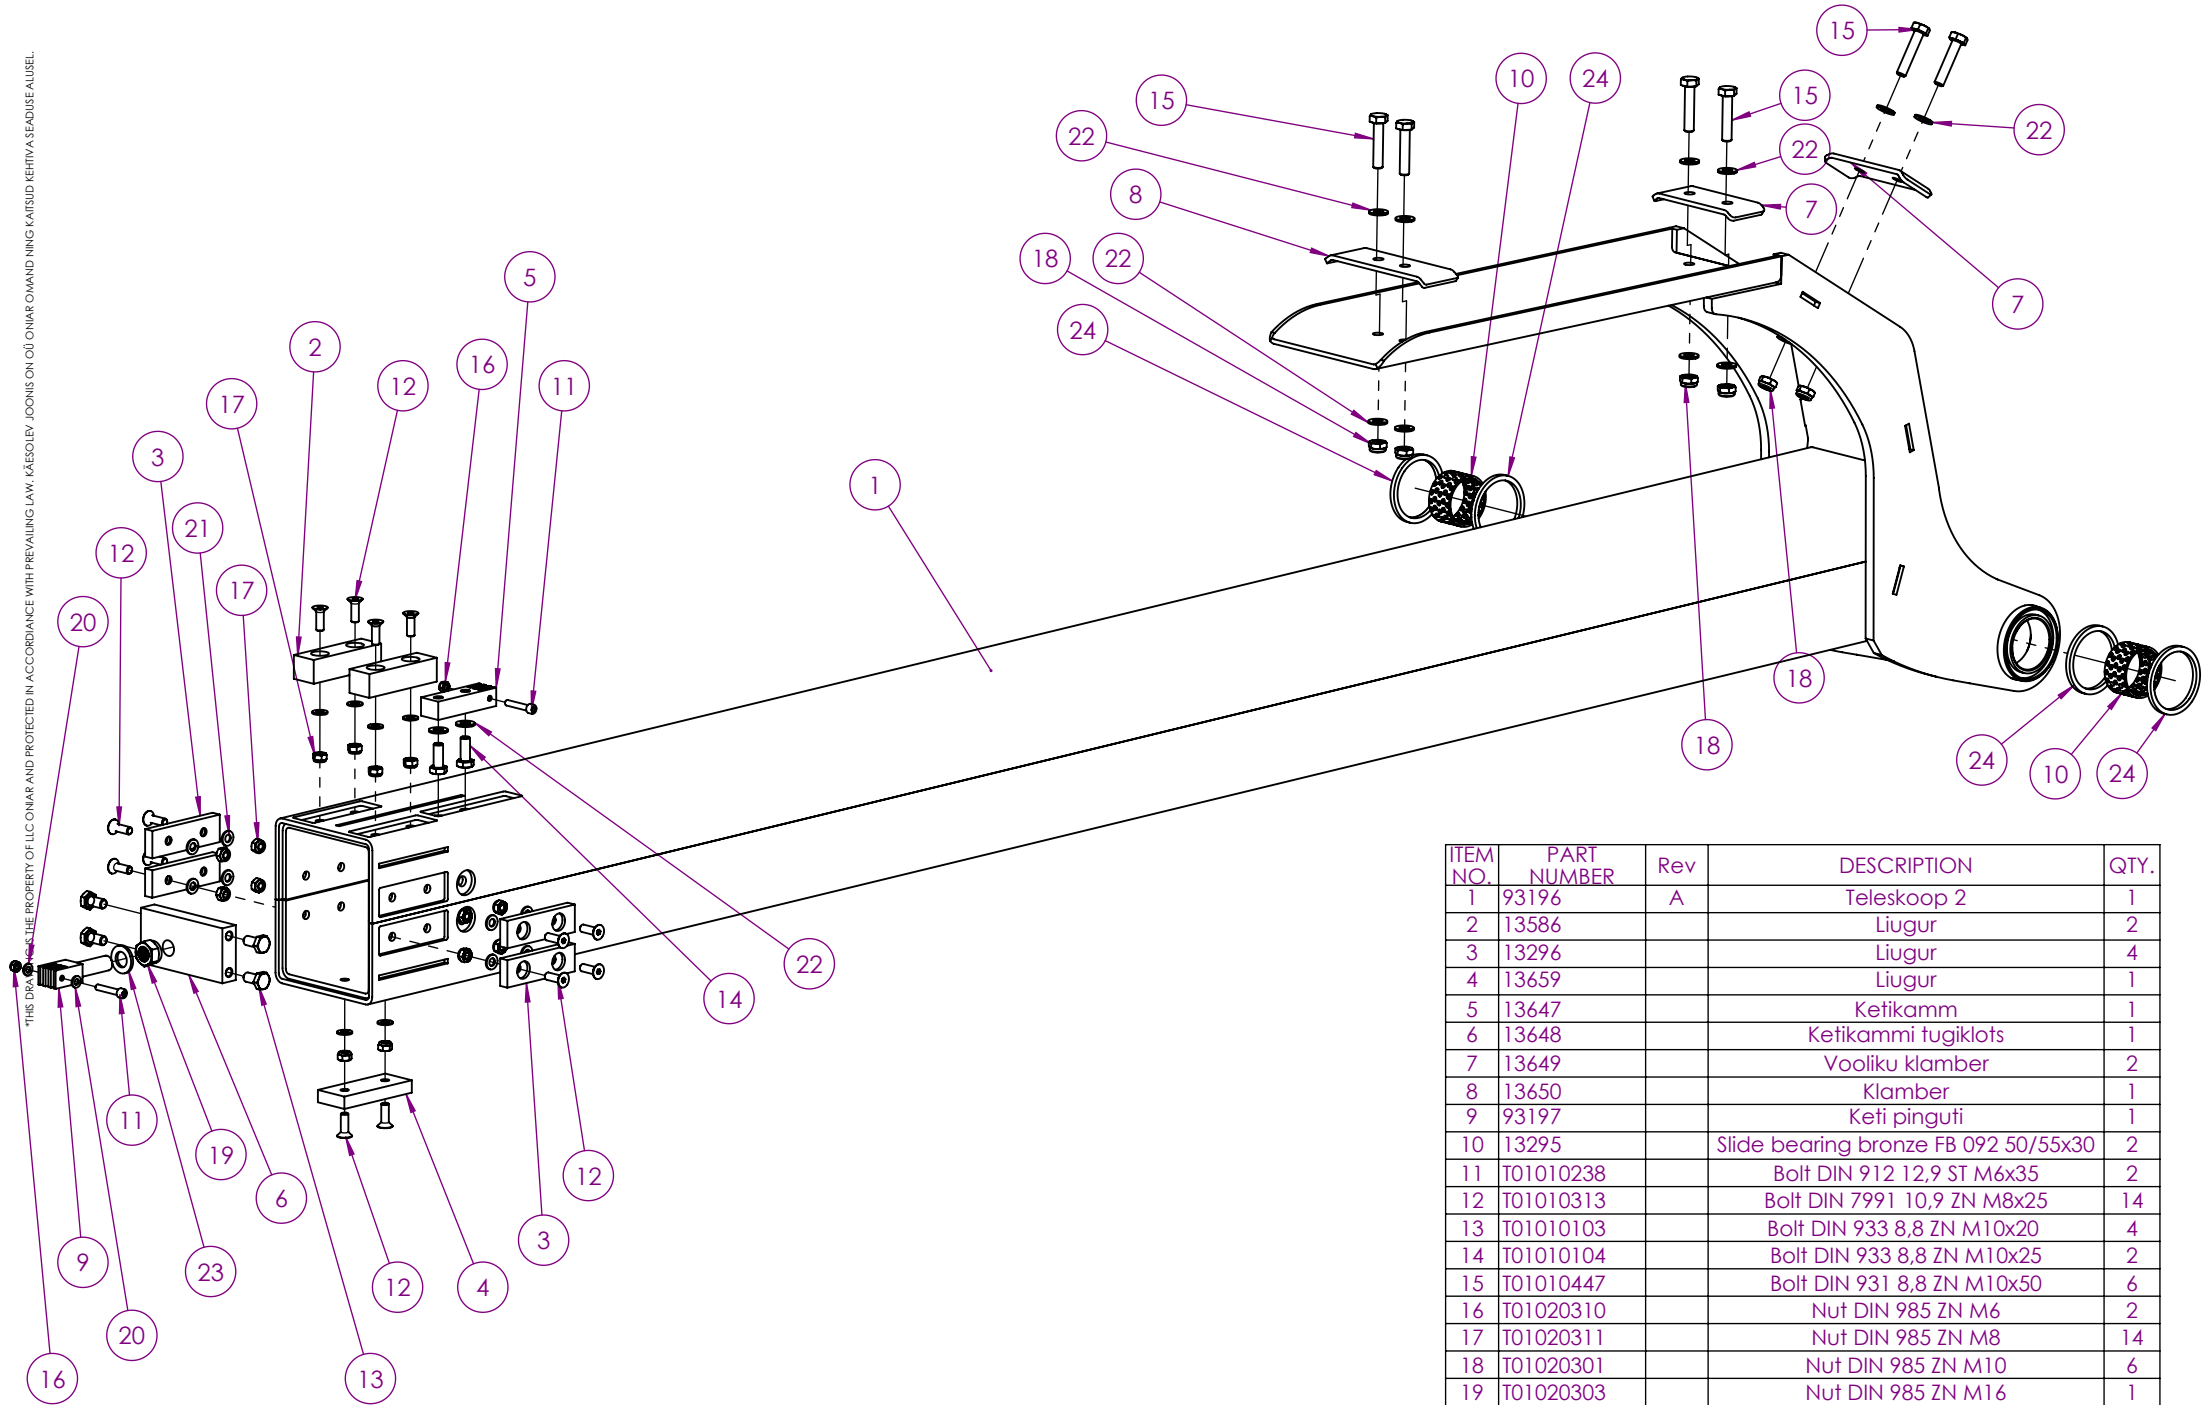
"THIS DRAWING IS THE PROPERTY OF LLC ONIAR AND PROTECTED IN ACCORDANCE WITH PREVAILING LAW. KÄESOLEV JOONIS ON OÜ ONIAR OMAND NING KAITSUD KEHTIVA SEADUSE ALUSEL.

15 10 24 15 22 22 15 22 8 7 7 18 22 24 2 5 12 16 11 17 3 1 21 12 17 20 18 18 24 10 24 22 14 11 19 6 12 3 4 12 9 23 20 16 13

| ITEM NO. | PART NUMBER | Rev | DESCRIPTION | QTY. |
|---|---|---|---|---|
| 1 | 93196 | A | Teleskoop 2 | 1 |
| 2 | 13586 | | Liugur | 2 |
| 3 | 13296 | | Liugur | 4 |
| 4 | 13659 | | Liugur | 1 |
| 5 | 13647 | | Ketikamm | 1 |
| 6 | 13648 | | Ketikammi tugiklots | 1 |
| 7 | 13649 | | Vooliku klamber | 2 |
| 8 | 13650 | | Klamber | 1 |
| 9 | 93197 | | Keti pinguti | 1 |
| 10 | 13295 | | Slide bearing bronze FB 092 50/55x30 | 2 |
| 11 | T01010238 | | Bolt DIN 912 12,9 ST M6x35 | 2 |
| 12 | T01010313 | | Bolt DIN 7991 10,9 ZN M8x25 | 14 |
| 13 | T01010103 | | Bolt DIN 933 8,8 ZN M10x20 | 4 |
| 14 | T01010104 | | Bolt DIN 933 8,8 ZN M10x25 | 2 |
| 15 | T01010447 | | Bolt DIN 931 8,8 ZN M10x50 | 6 |
| 16 | T01020310 | | Nut DIN 985 ZN M6 | 2 |
| 17 | T01020311 | | Nut DIN 985 ZN M8 | 14 |
| 18 | T01020301 | | Nut DIN 985 ZN M10 | 6 |
| 19 | T01020303 | | Nut DIN 985 ZN M16 | 1 |